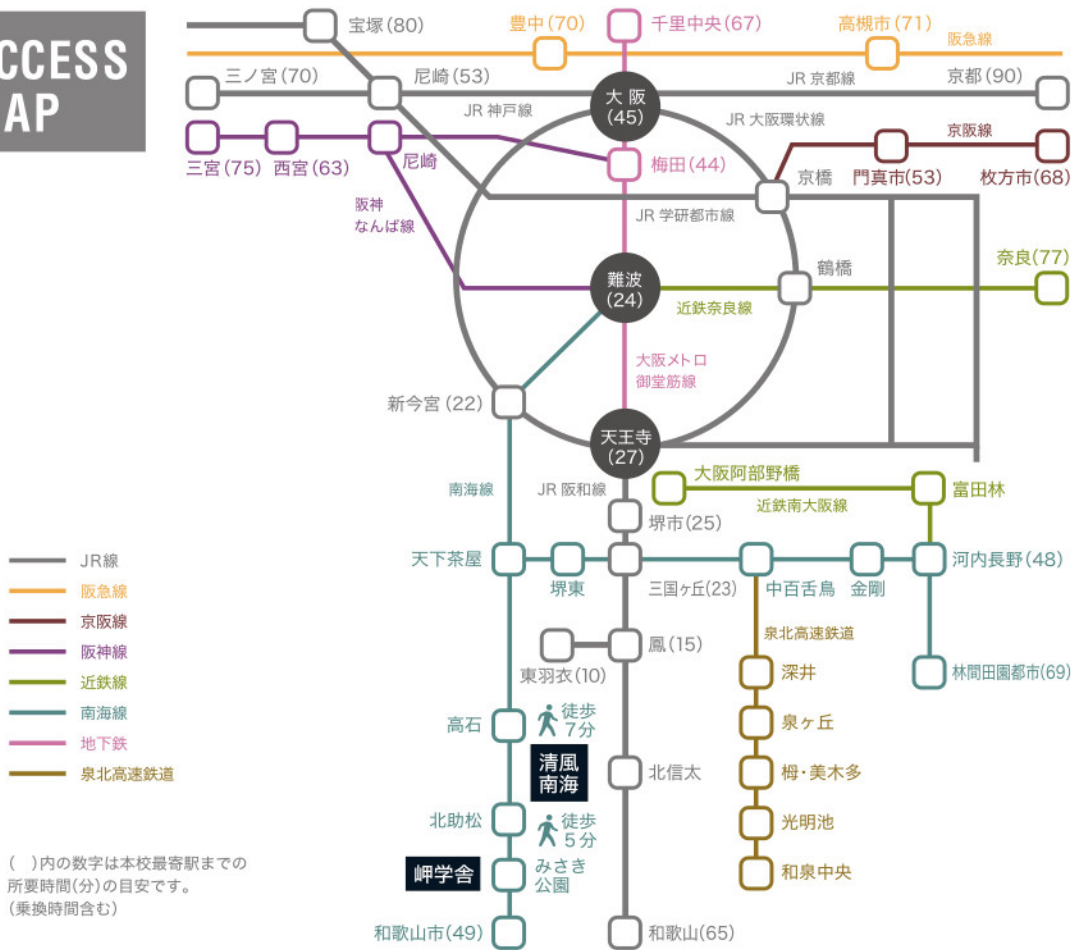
CCESS
AP

宝塚(80)
豊中(70)
千里中央(67)
高槻市(71)
阪急線
三ノ宮(70)
尼崎(53)
JR 京都線
京都(90)
大阪
(45)
JR 神戸線
JR 大阪環状線
京阪線
三宮(75)
西宮(63)
尼崎
梅田(44)
京橋
門真市(53)
枚方市(68)
阪神
なんば線
JR 学研都市線
鶴橋
奈良(77)
難波
(24)
近鉄奈良線
大阪メトロ
御堂筋線
新今宮(22)
天王寺
(27)
大阪阿部野橋
富田林
南海線
JR 阪和線
近鉄南大阪線
堺市(25)
天下茶屋
河内長野(48)
堺東
三国ヶ丘(23)
中百舌鳥
金剛
泉北高速鉄道
鳳(15)
東羽衣(10)
深井
林間田園都市(69)
高石
徒歩
7分
泉ヶ丘
清風
南海
北信太
栂・美木多
北助松
徒歩
5分
光明池
岬学舎
みさき
公園
和泉中央
和歌山市(49)
和歌山(65)

JR線
阪急線
京阪線
阪神線
近鉄線
南海線
地下鉄
泉北高速鉄道

( )内の数字は本校最寄駅までの所要時間(分)の目安です。
(乗換時間含む)